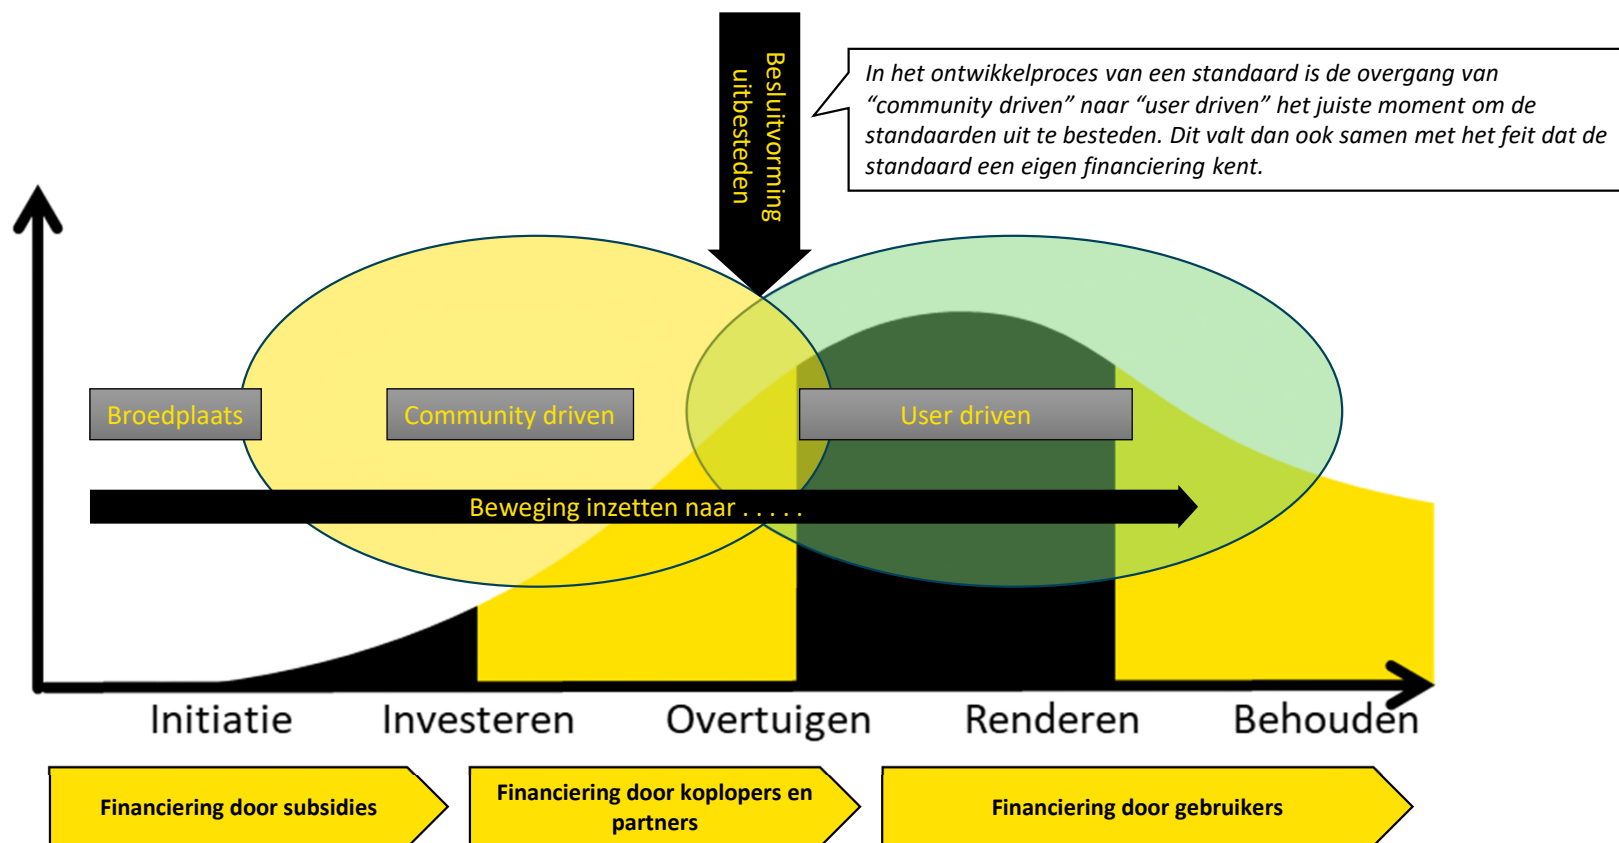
Besluitvorming uitbesteden

In het ontwikkelproces van een standaard is de overgang van "community driven" naar "user driven" het juiste moment om de standaarden uit te besteden. Dit valt dan ook samen met het feit dat de standaard een eigen financiering kent.

Broedplaats

Community driven

User driven

Beweging inzetten naar . . . . .

Initiatie

Investeren

Overtuigen

Renderen

Behouden

Financiering door subsidies

Financiering door koplopers en partners

Financiering door gebruikers